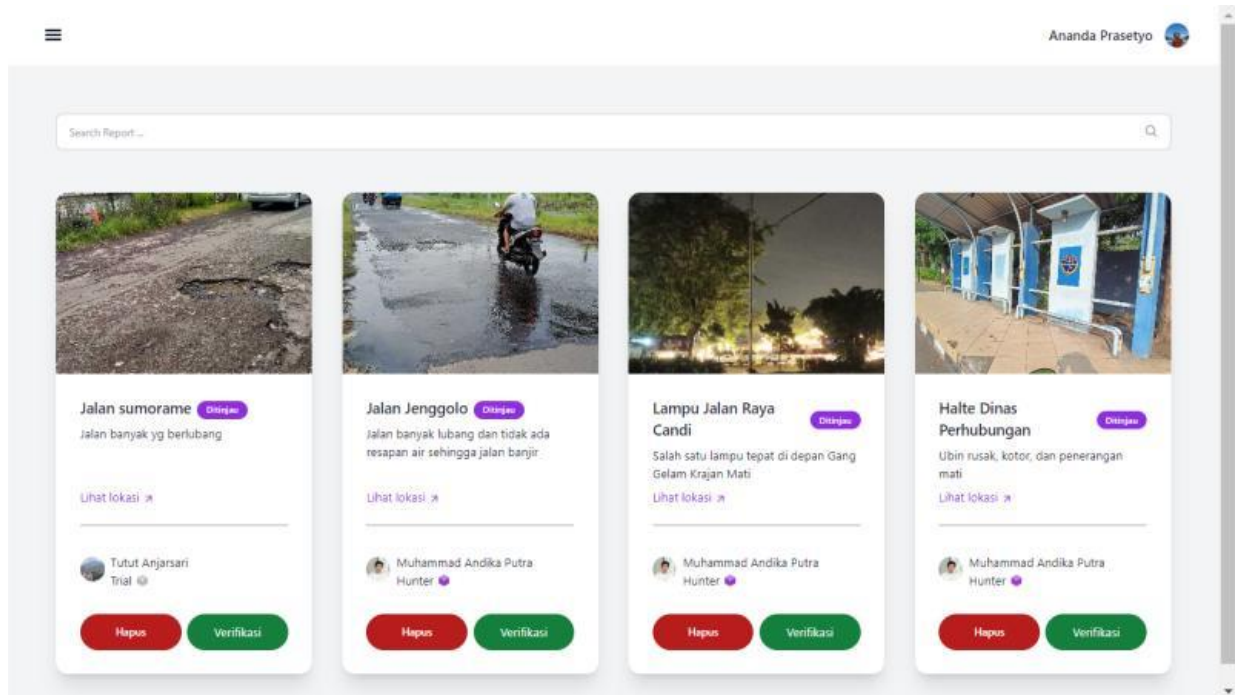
Ananda Prasetyo

Search Report ...

Jalan sumorame Ditinjau
Jalan banyak yg berlubang

Lihat lokasi ↗

Tutut Anjarsari
Trial

Hapus Verifikasi

Jalan Jenggolo Ditinjau
Jalan banyak lubang dan tidak ada resapan air sehingga jalan banjir

Lihat lokasi ↗

Muhammad Andika Putra
Hunter

Hapus Verifikasi

Lampu Jalan Raya Candi Ditinjau
Salah satu lampu tepat di depan Gang Gelam Krajan Mati

Lihat lokasi ↗

Muhammad Andika Putra
Hunter

Hapus Verifikasi

Halte Dinas Perhubungan Ditinjau
Ubin rusak, kotor, dan penerangan mati

Lihat lokasi ↗

Muhammad Andika Putra
Hunter

Hapus Verifikasi